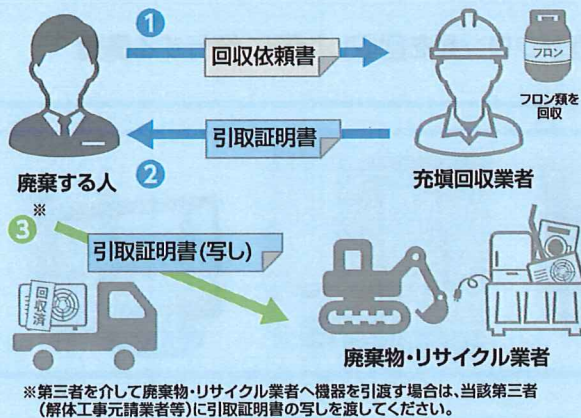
1
回収依頼書
フロン
フロン類を回収
引取証明書
2
廃棄する人
充塡回収業者
※
3
引取証明書(写し)
回収済
廃棄物・リサイクル業者
※第三者を介して廃棄物・リサイクル業者へ機器を引渡す場合は、当該第三者(解体工事元請業者等)に引取証明書の写しを渡してください。